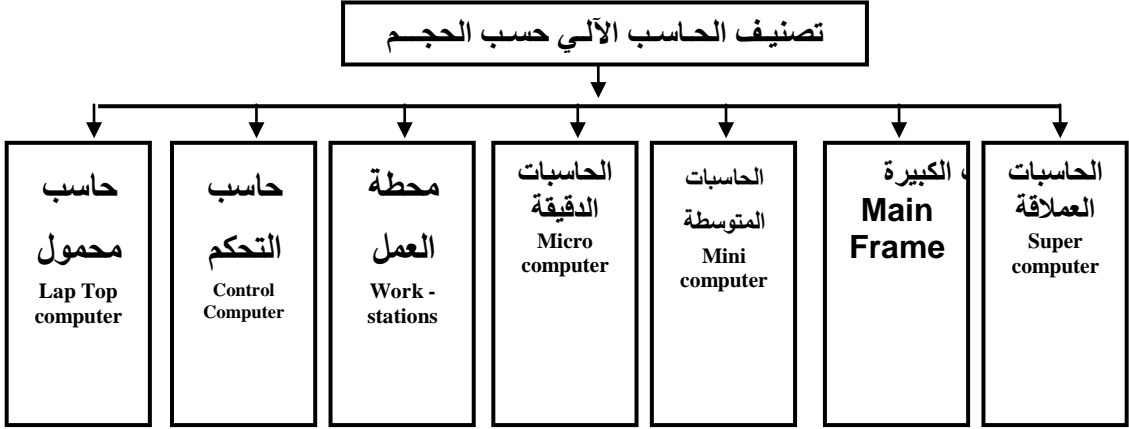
تصنيف الحاسب الآلي حسب الحجم

الحاسبات العملاقة
Super computer

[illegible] الكبيرة
Main Frame

الحاسبات المتوسطة
Mini computer

الحاسبات الدقيقة
Micro computer

محطة العمل
Work - stations

حاسب التحكم
Control Computer

حاسب محمول
Lap Top computer